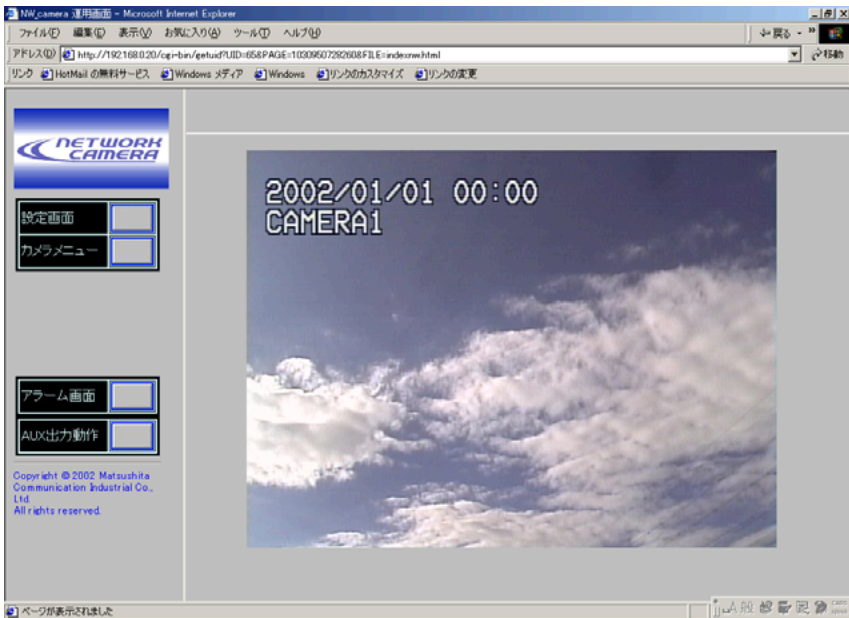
NW_camera 運用画面 - Microsoft Internet Explorer

ファイル(F) 編集(E) 表示(V) お気に入り(A) ツール(T) ヘルプ(H)

戻る

アドレス(D) http://192.168.0.20/cgi-bin/getuid?UID=65&PAGE=1030950728260&FILE=indexnw.html

移動

リンク HotMail の無料サービス Windows メディア Windows リンクのカスタマイズ リンクの変更

NETWORK CAMERA

設定画面

カメラメニュー

アラーム画面

AUX出力動作

Copyright © 2002 Matsushita Communication Industrial Co., Ltd.
All rights reserved.

2002/01/01 00:00
CAMERA1

ページが表示されました